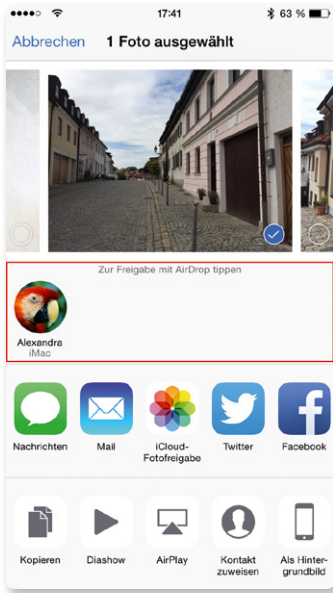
17:41
63 %

Abbrechen 1 Foto ausgewählt

Zur Freigabe mit AirDrop tippen

Alexandra
iMac

Nachrichten
Mail
iCloud-Fotofreigabe
Twitter
Facebook

Kopieren
Diashow
AirPlay
Kontakt zuweisen
Als Hintergrundbild